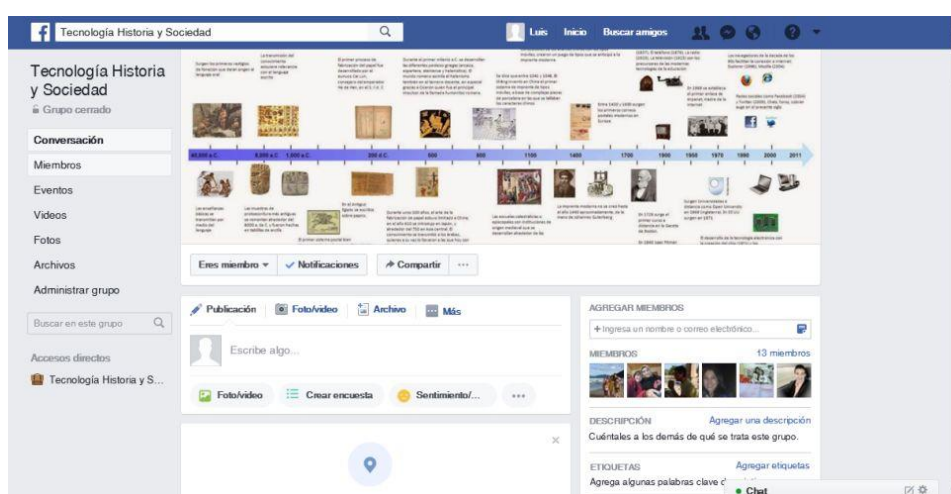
Tecnología Historia y Sociedad

Luis Inicio Buscar amigos

Tecnología Historia y Sociedad
Grupo cerrado

Conversación
Miembros
Eventos
Videos
Fotos
Archivos
Administrar grupo

Buscar en este grupo

Accesos directos
Tecnología Historia y S...

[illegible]

40.000 a.C. 8.000 a.C. 1.000 a.C. 200 d.C. 500 800 1100 1400 1700 1900 1950 1970 1990 2000 2011

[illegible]

Eres miembro ▾ ✓ Notificaciones Compartir ...

Publicación Foto/video Archivo Más

Escribe algo...

Foto/video Crear encuesta Sentimiento/... ...

AGREGAR MIEMBROS
+ Ingresa un nombre o correo electrónico...

MIEMBROS 13 miembros

DESCRIPCIÓN Agregar una descripción
Cuéntales a los demás de qué se trata este grupo.

ETIQUETAS Agregar etiquetas
Agrega algunas palabras clave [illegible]

• Chat